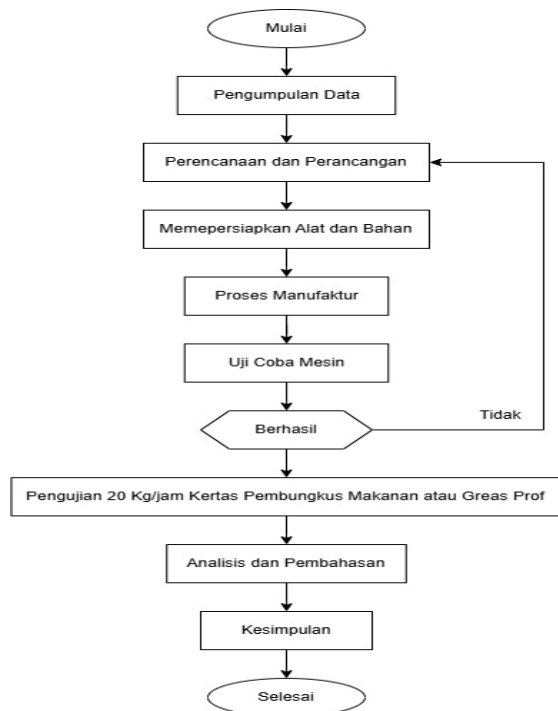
Mulai

Pengumpulan Data

Perencanaan dan Perancangan

Memepersiapkan Alat dan Bahan

Proses Manufaktur

Uji Coba Mesin

Berhasil

Tidak

Pengujian 20 Kg/jam Kertas Pembungkus Makanan atau Greas Prof

Analisis dan Pembahasan

Kesimpulan

Selesai